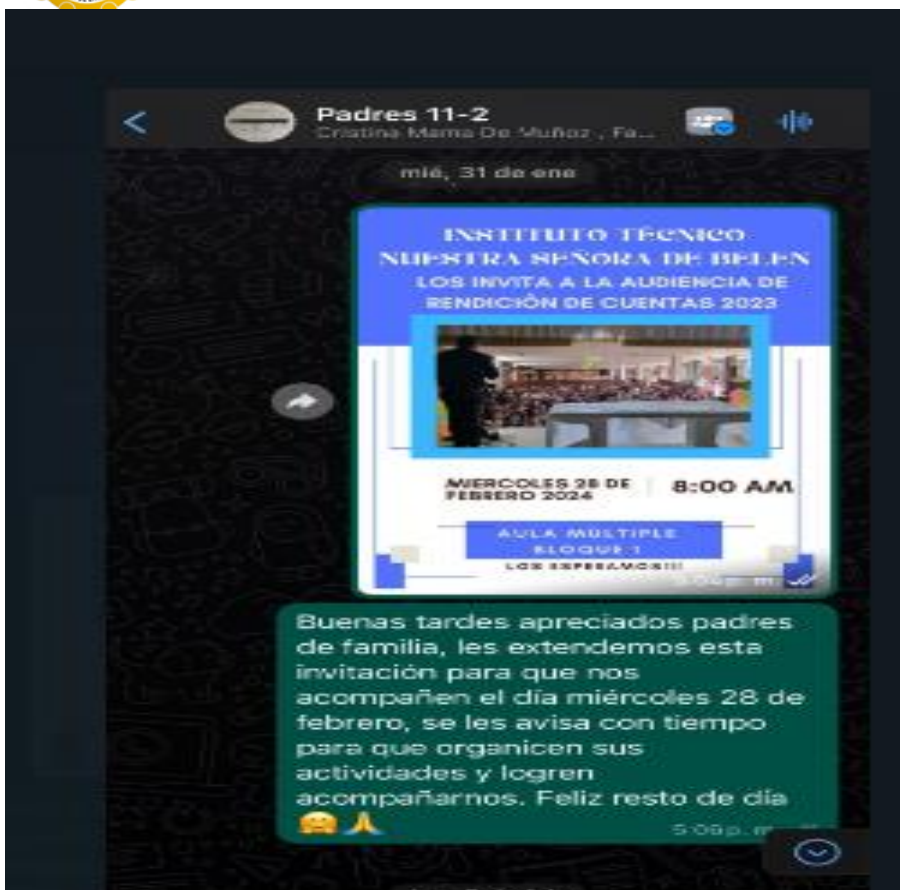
Padres 11-2
Cristina Mama De Muñoz , Fa...

mié, 31 de ene

INSTITUTO TÉCNICO NUESTRA SEÑORA DE BELEN
LOS INVITA A LA AUDIENCIA DE RENDICIÓN DE CUENTAS 2023

MIERCOLES 28 DE FEBRERO 2024
8:00 AM

AULA MULTIPLE BLOQUE 1
LOS ESPERAMOS!!!

5:08 p. m.

Buenas tardes apreciados padres de familia, les extendemos esta invitación para que nos acompañen el día miércoles 28 de febrero, se les avisa con tiempo para que organicen sus actividades y logren acompañarnos. Feliz resto de día 🤗🙏

5:09 p. m.